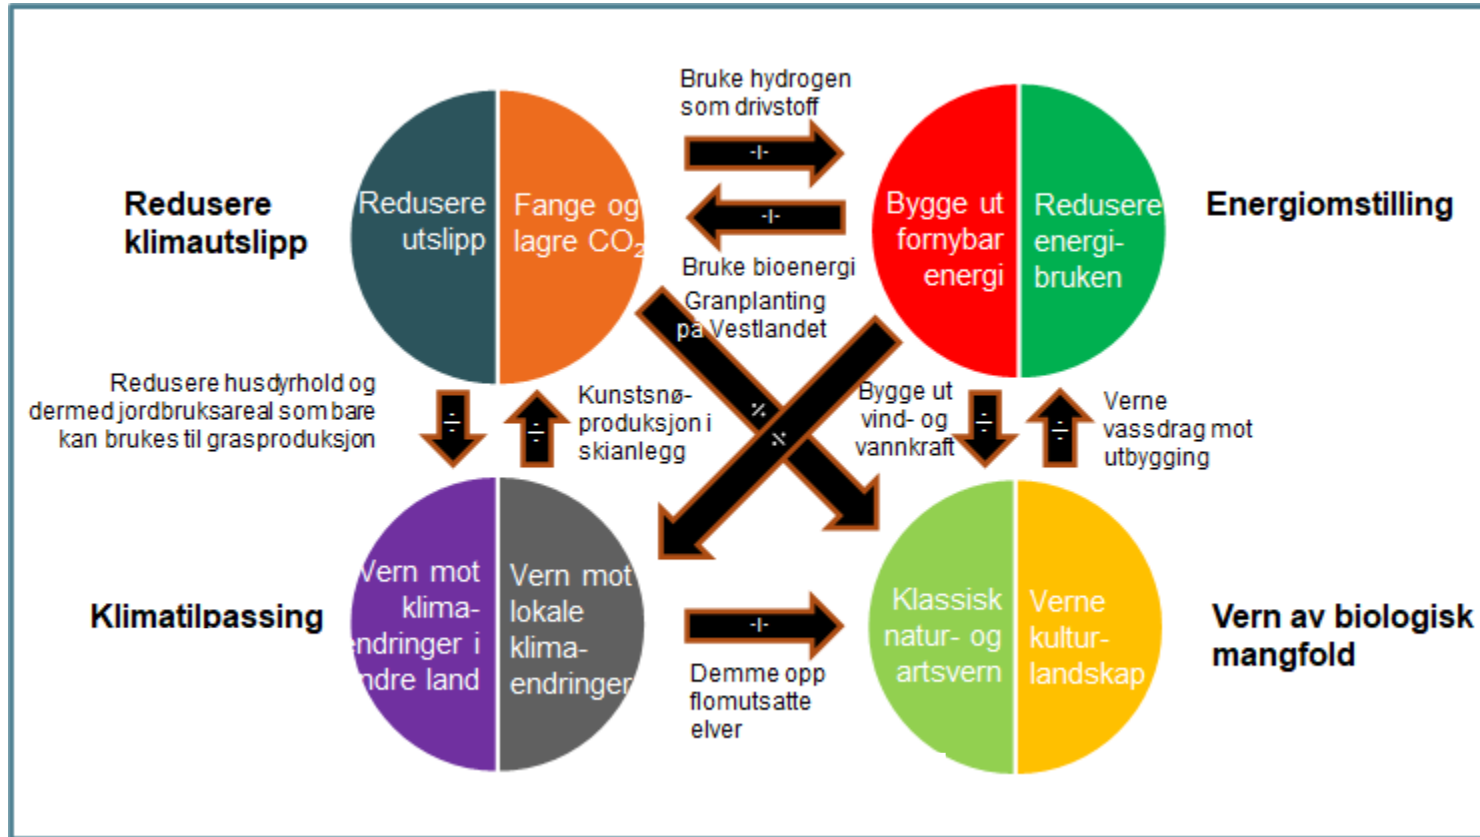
Redusere klimautslipp

Redusere utslipp

Fange og lagre $CO_2$

Bruke hydrogen som drivstoff

-I-

-I-

Bruke bioenergi

Bygge ut fornybar energi

Redusere energibruken

Energiomstilling

Granplanting på Vestlandet

Redusere husdyrhold og dermed jordbruksareal som bare kan brukes til grasproduksjon

÷

÷

Kunstsnøproduksjon i skianlegg

%

%

Bygge ut vind- og vannkraft

÷

÷

Verne vassdrag mot utbygging

Klimatilpassing

Vern mot klimaendringer i ndre land

Vern mot lokale klimaendringer

-I-

Demme opp flomutsatte elver

Klassisk natur- og artsvern

Verne kulturlandskap

Vern av biologisk mangfold